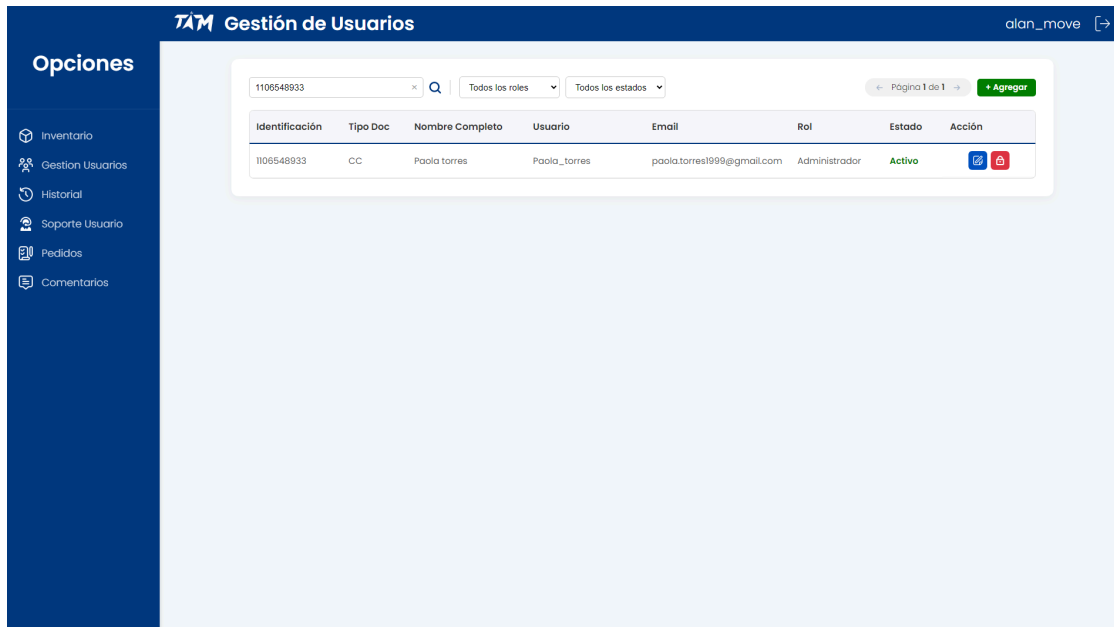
TAM Gestión de Usuarios

alan_move

Opciones

Inventario
Gestion Usuarios
Historial
Soporte Usuario
Pedidos
Comentarios

1106548933 ×

Todos los roles

Todos los estados

← Página 1 de 1 →

+ Agregar

| Identificación | Tipo Doc | Nombre Completo | Usuario | Email | Rol | Estado | Acción |
|---|---|---|---|---|---|---|---|
| 1106548933 | CC | Paola torres | Paola_torres | paola.torres1999@gmail.com | Administrador | Activo | |